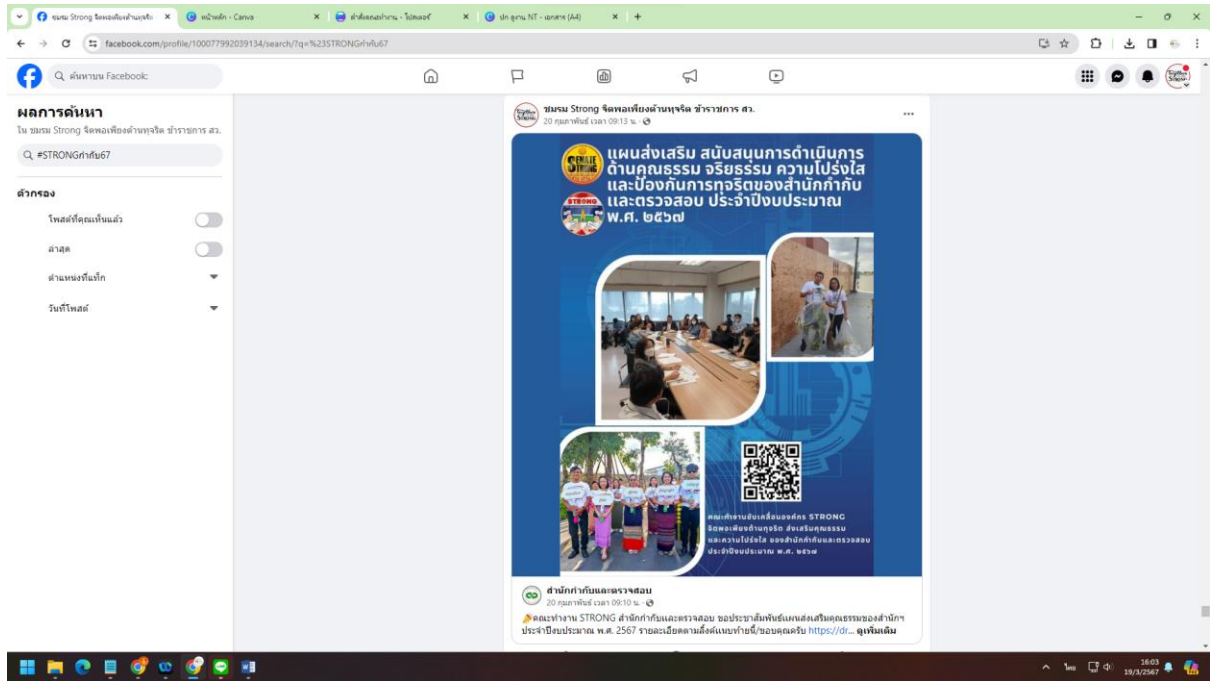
ชมรม Strong จิตพอเพียงต้านทุจริต × | หน้าหลัก - Canva × | คำสั่งคณะทำงาน - ไปรษณีย์ × | ปก ลูกาน NT - เอกสาร (A4) × | +

facebook.com/profile/100077992039134/search/?q=%23STRONGกำกับ67

ค้นหาบน Facebook

ผลการค้นหา
ใน ชมรม Strong จิตพอเพียงต้านทุจริต ข้าราชการ สว.

#STRONGกำกับ67

ตัวกรอง

โพสต์ที่คุณเห็นแล้ว

ล่าสุด

ตำแหน่งที่แท็ก

วันที่โพสต์

ชมรม Strong จิตพอเพียงต้านทุจริต ข้าราชการ สว.
20 กุมภาพันธ์ เวลา 09:13 น.

แผนส่งเสริม สนับสนุนการดำเนินการด้านคุณธรรม จริยธรรม ความโปร่งใส และป้องกันการทุจริตของสำนักกำกับและตรวจสอบ ประจำปีงบประมาณ พ.ศ. ๒๕๖๗

คณะทำงานขับเคลื่อนองค์กร STRONG จิตพอเพียงต้านทุจริต ส่งเสริมคุณธรรม และความโปร่งใส ของสำนักกำกับและตรวจสอบ ประจำปีงบประมาณ พ.ศ. ๒๕๖๗

สำนักกำกับและตรวจสอบ
20 กุมภาพันธ์ เวลา 09:10 น.
คณะทำงาน STRONG สำนักกำกับและตรวจสอบ ขอประชาสัมพันธ์แผนส่งเสริมคุณธรรมของสำนักฯ ประจำปีงบประมาณ พ.ศ. 2567 รายละเอียดตามลิ้งค์แนบท้ายนี้/ขอบคุณครับ https://dr... ดูเพิ่มเติม

ไทย 16:03 19/3/2567